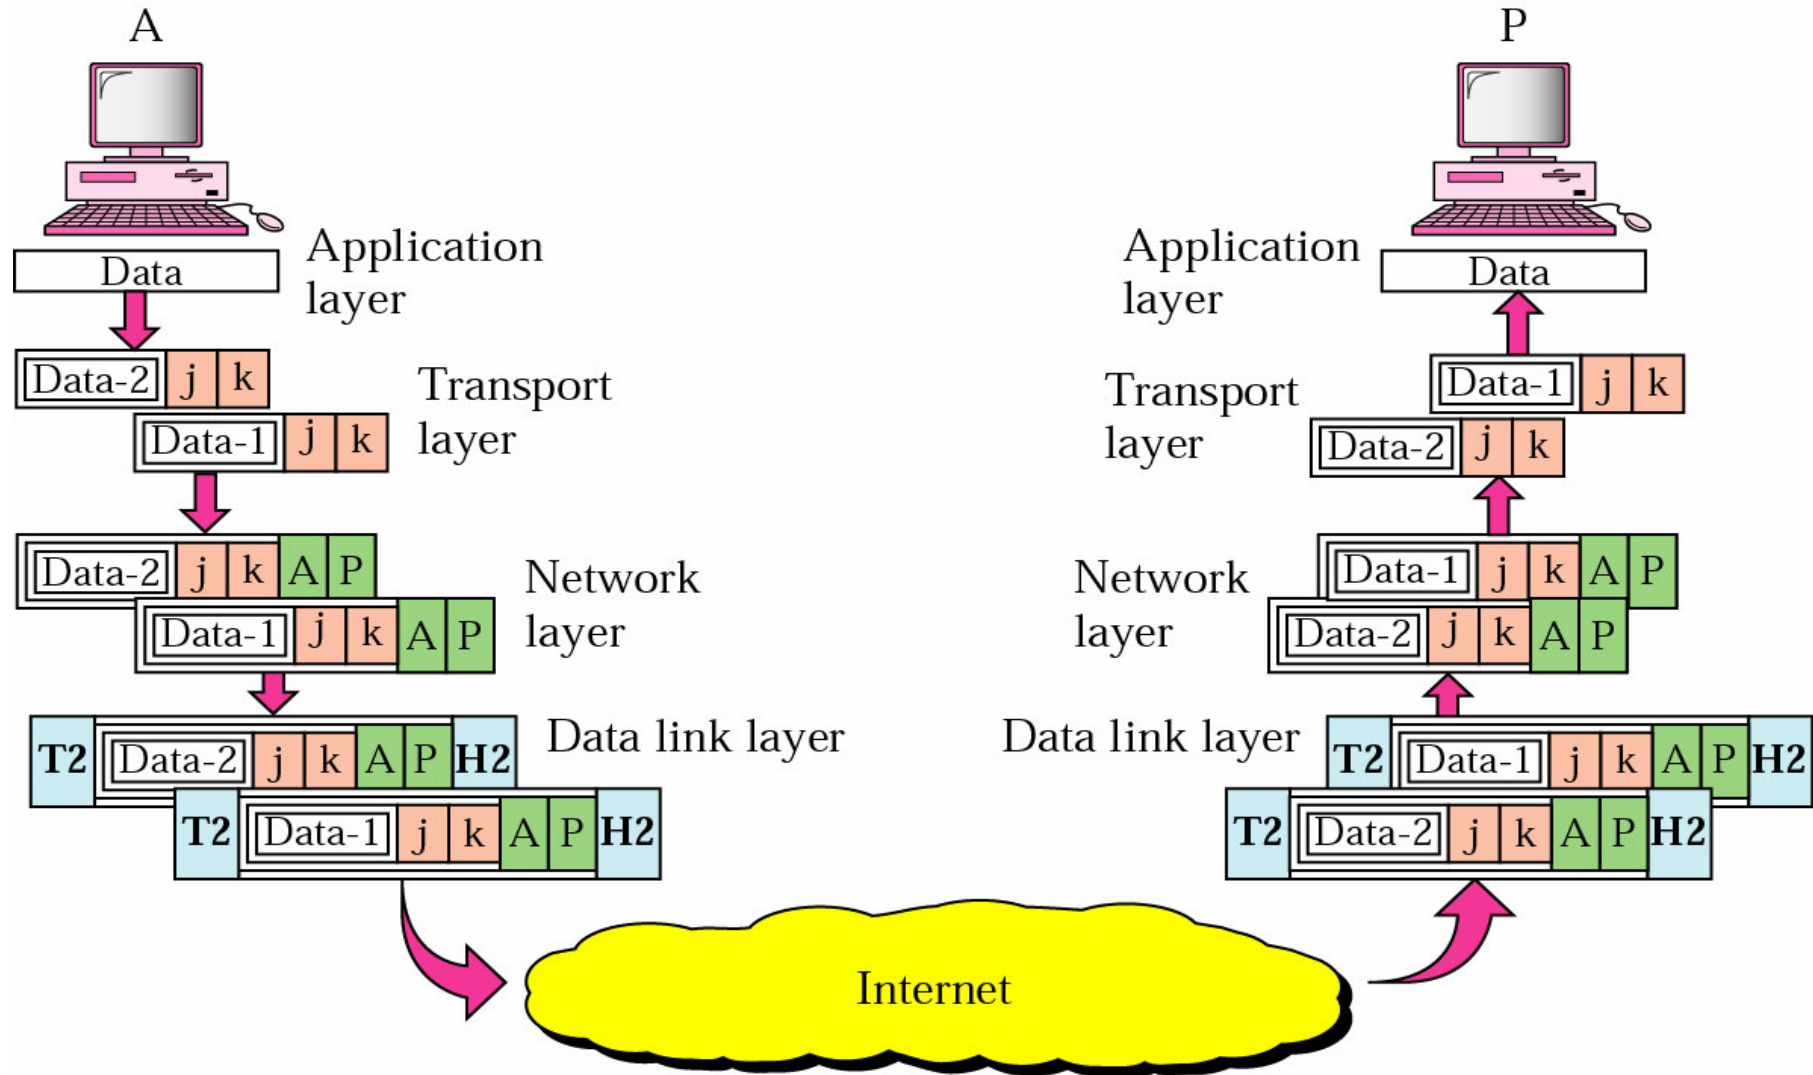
A

Data

Application layer

Data-2 j k

Data-1 j k

Transport layer

Data-2 j k A P

Data-1 j k A P

Network layer

T2 Data-2 j k A P H2

T2 Data-1 j k A P H2

Data link layer

Internet

P

Application layer

Data

Transport layer

Data-1 j k

Data-2 j k

Network layer

Data-1 j k A P

Data-2 j k A P

Data link layer

T2 Data-1 j k A P H2

T2 Data-2 j k A P H2